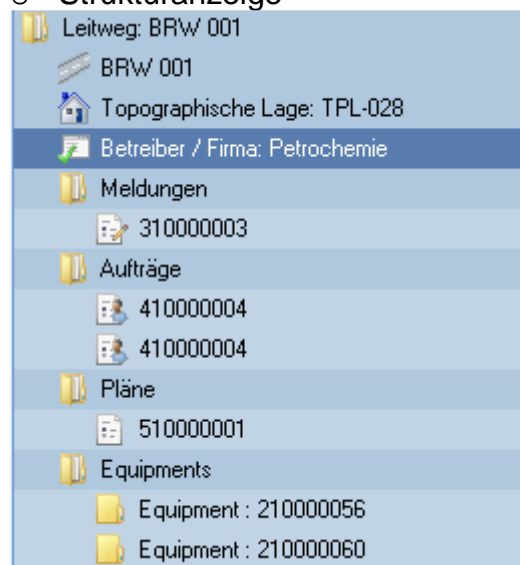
Strukturanzeige

Leitweg: BRW 001
BRW 001
Topographische Lage: TPL-028
Betreiber / Firma: Petrochemie
Meldungen
310000003
Aufträge
410000004
410000004
Pläne
510000001
Equipments
Equipment : 210000056
Equipment : 210000060